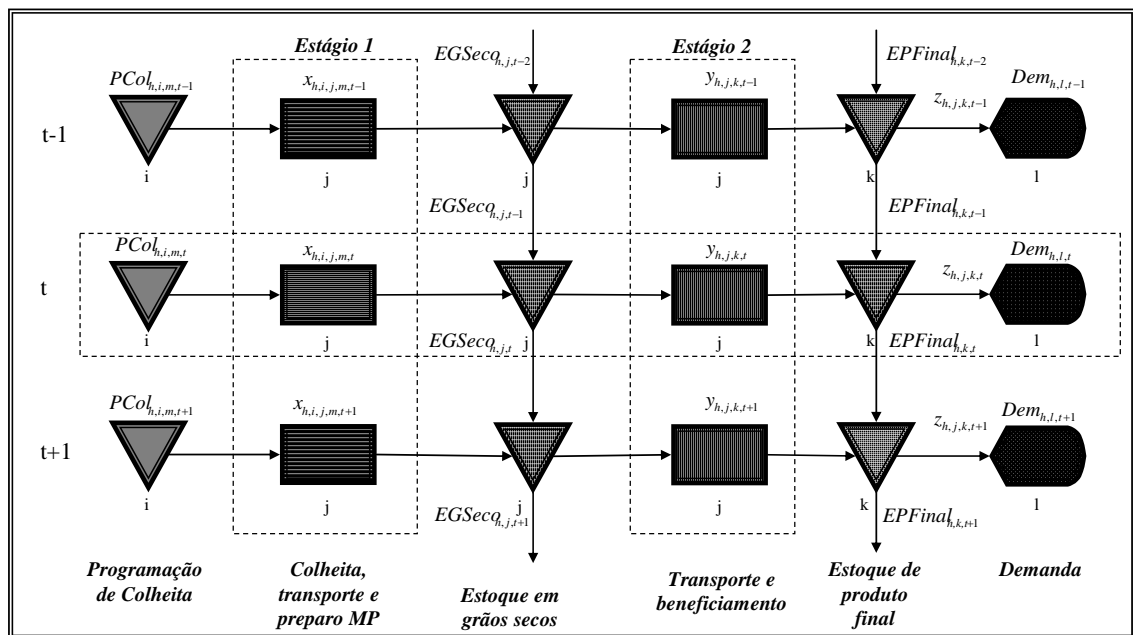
Estágio 1

Estágio 2

$EGSeco_{h,j,t-2}$

$EPFinal_{h,k,t-2}$

$PCol_{h,i,m,t-1}$

$x_{h,i,j,m,t-1}$

$y_{h,j,k,t-1}$

$Dem_{h,l,t-1}$

$z_{h,j,k,t-1}$

t-1

i

j

j

j

k

l

$EGSeco_{h,j,t-1}$

$EPFinal_{h,k,t-1}$

$PCol_{h,i,m,t}$

$x_{h,i,j,m,t}$

$y_{h,j,k,t}$

$Dem_{h,l,t}$

$z_{h,j,k,t}$

t

i

j

$EGSeco_{h,j,t}$ j

j

k $EPFinal_{h,k,t}$

l

$PCol_{h,i,m,t+1}$

$x_{h,i,j,m,t+1}$

$y_{h,j,k,t+1}$

$Dem_{h,l,t+1}$

$z_{h,j,k,t+1}$

t+1

i

j

j

j

k

l

$EGSeco_{h,j,t+1}$

$EPFinal_{h,k,t+1}$

Programação de Colheita

Colheita, transporte e preparo MP

Estoque em grãos secos

Transporte e beneficiamento

Estoque de produto final

Demanda